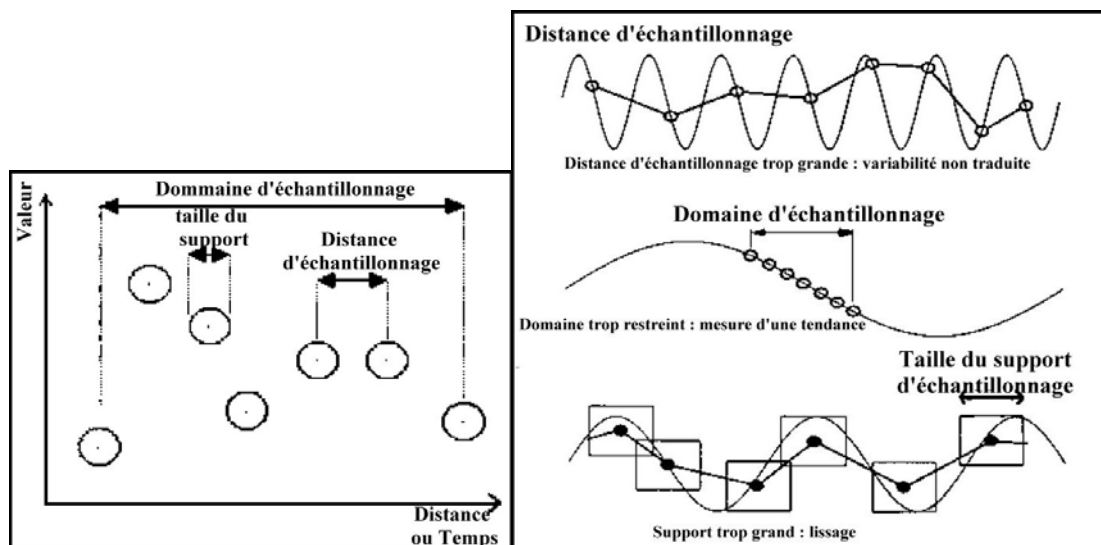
Dommaine d'échantillonnage

taille du support

Distance d'échantillonnage

Valeur

Distance ou Temps

Distance d'échantillonnage

Distance d'échantillonnage trop grande : variabilité non traduite

Domaine d'échantillonnage

Domaine trop restreint : mesure d'une tendance

Taille du support d'échantillonnage

Support trop grand : lissage